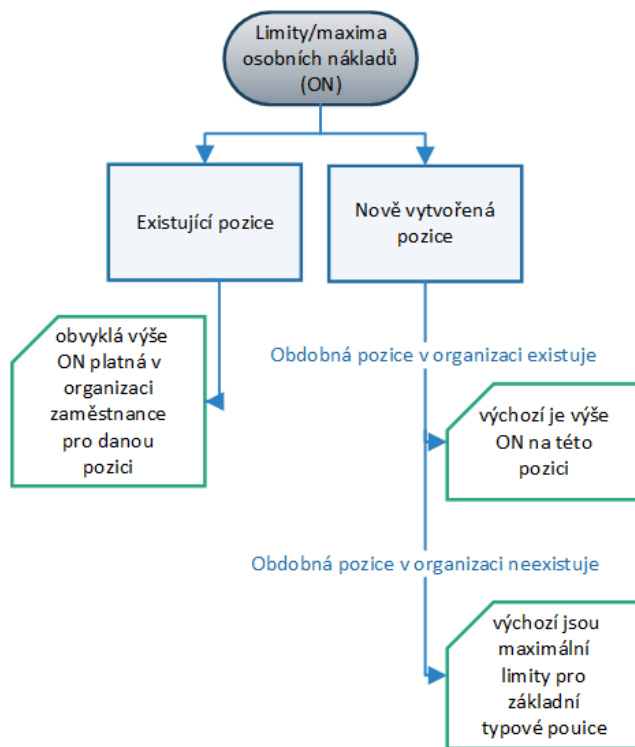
Limity/maxima osobních nákladů (ON)

Existující pozice

Nově vytvořená pozice

obvyklá výše ON platná v organizaci zaměstnance pro danou pozici

Obdobná pozice v organizaci existuje

výchozí je výše ON na této pozici

Obdobná pozice v organizaci neexistuje

výchozí jsou maximální limity pro základní typové pouice